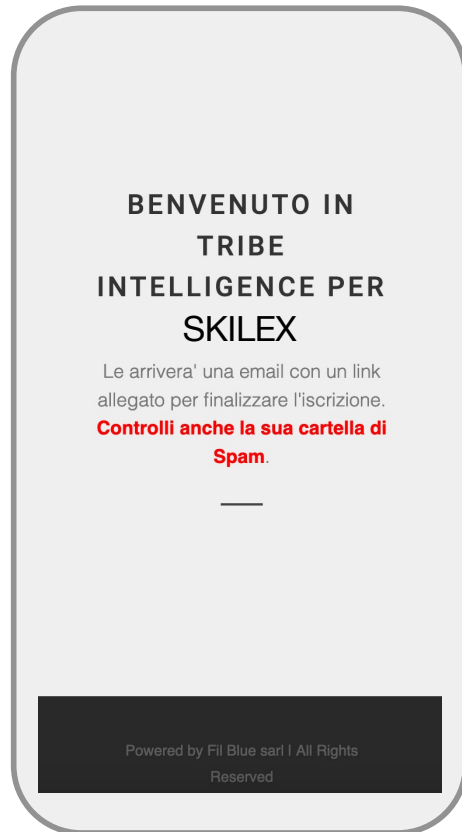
BENVENUTO IN TRIBE INTELLIGENCE PER SKILEX

Le arrivera' una email con un link allegato per finalizzare l'iscrizione. Controlli anche la sua cartella di Spam.

Powered by Fil Blue sarl | All Rights Reserved